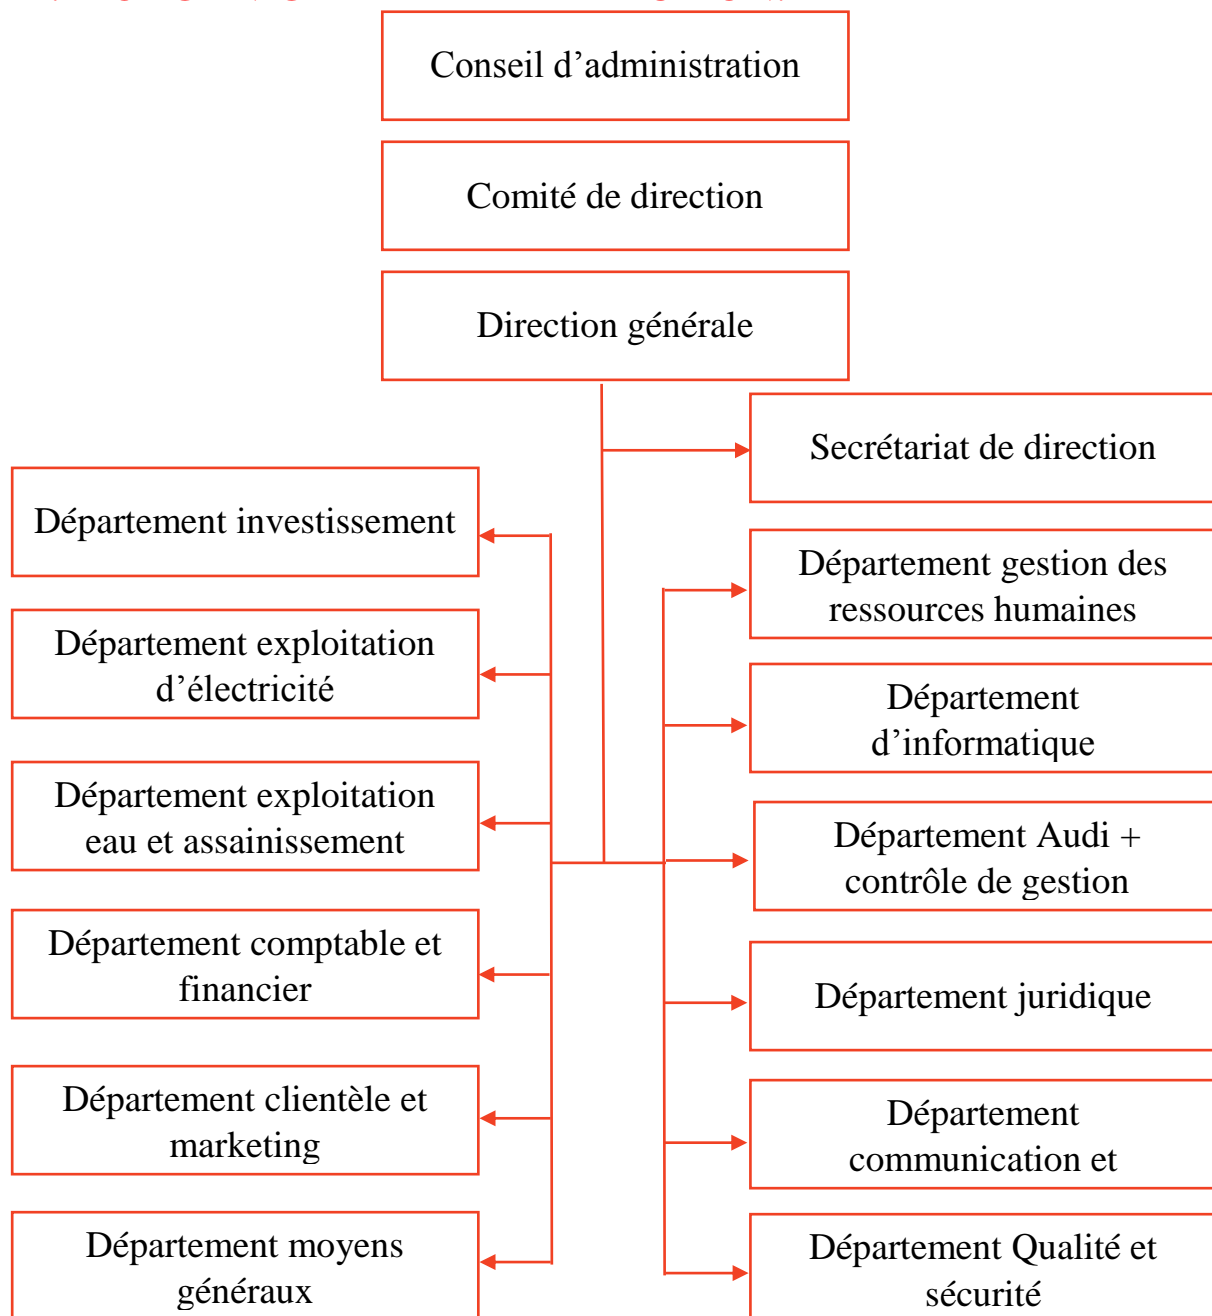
Conseil d’administration

Comité de direction

Direction générale

Secrétariat de direction

Département investissement

Département exploitation d’électricité

Département exploitation eau et assainissement

Département comptable et financier

Département clientèle et marketing

Département moyens généraux

Département gestion des ressources humaines

Département d’informatique

Département Audi + contrôle de gestion

Département juridique

Département communication et

Département Qualité et sécurité